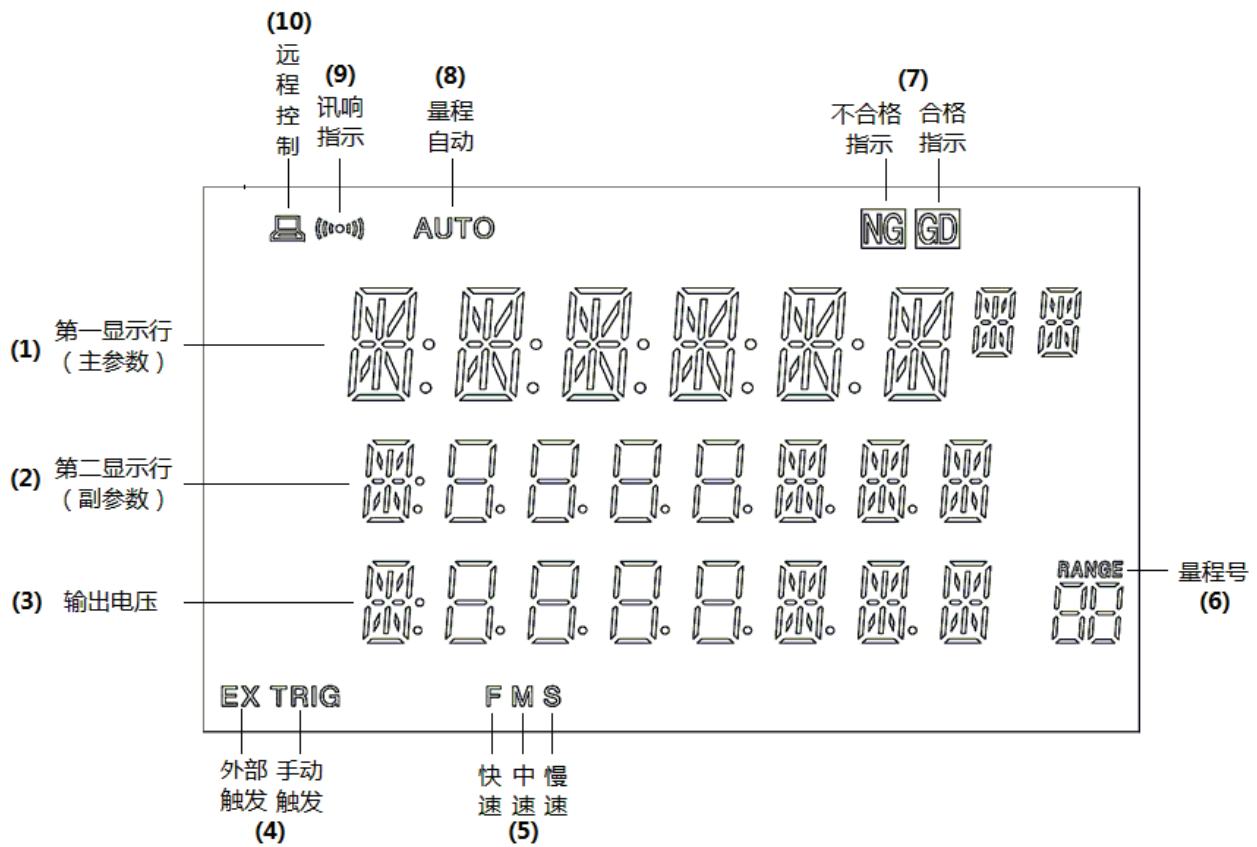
(10)
远程控制

(9)
讯响指示

(8)
量程自动

(7)
不合格指示
合格指示

AUTO

NG GD

(1) 第一显示行（主参数）

(2) 第二显示行（副参数）

(3) 输出电压

RANGE

量程号
(6)

EX TRIG

F M S

外部触发
手动触发
(4)

快速
中速
慢速
(5)